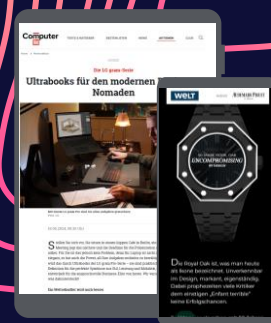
Computer BILD

Die 10 ganz Neue

Ultrabooks für den modernen Nomaden

WELT

AUDEMARS PIGUET

UNCOMPROMISING

Die Royal Oak ist, was man heute als Ikone bezeichnet. Unverkennbar im Design, markant, eigenständig. Dabei prophezeiten viele Kritiker dem einstigen „Enfant terrible" keine Erfolgschancen.